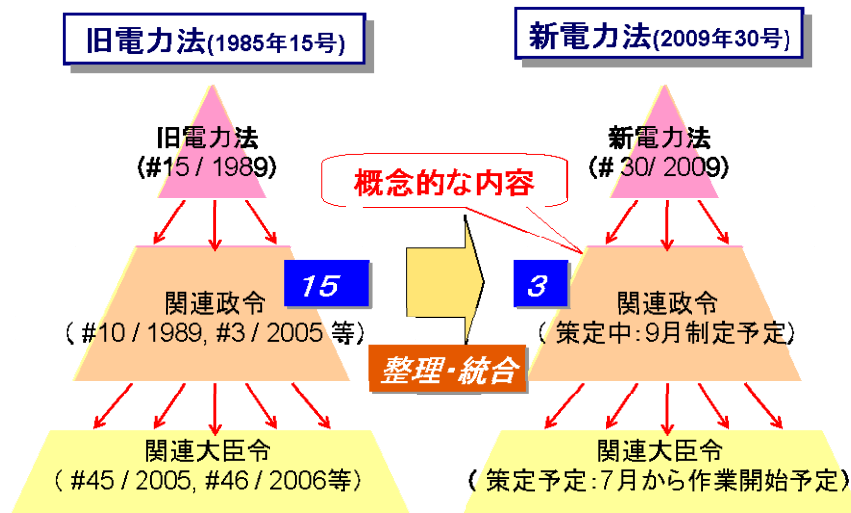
旧電力法(1985年15号)

旧電力法
(#15 / 1989)

15

関連政令
(#10 / 1989, #3 / 2005 等)

関連大臣令
(#45 / 2005, #46 / 2006等)

概念的な内容

整理・統合

新電力法(2009年30号)

新電力法
(# 30/ 2009)

3

関連政令
(策定中:9月制定予定)

関連大臣令
(策定予定:7月から作業開始予定)